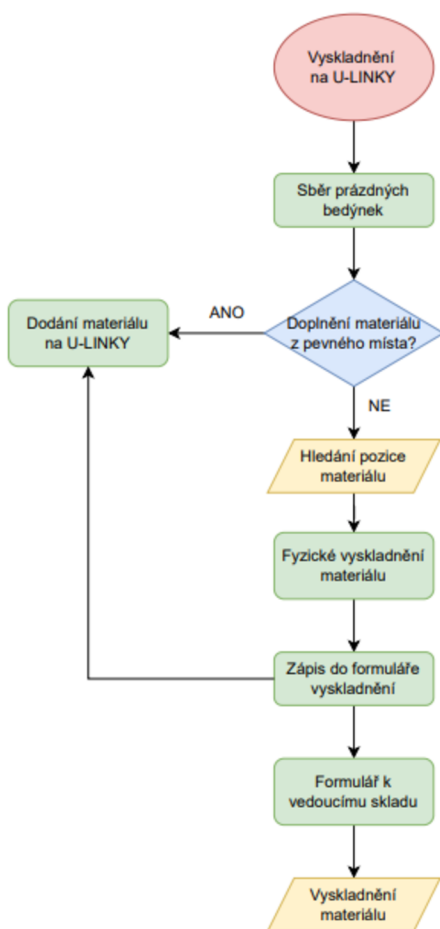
Vyskladnění na U-LINKY

Sběr prázdných bedýnek

Doplnění materiálu z pevného místa?

ANO

Dodání materiálu na U-LINKY

NE

Hledání pozice materiálu

Fyzické vyskladnění materiálu

Zápis do formuláře vyskladnění

Formulář k vedoucímu skladu

Vyskladnění materiálu